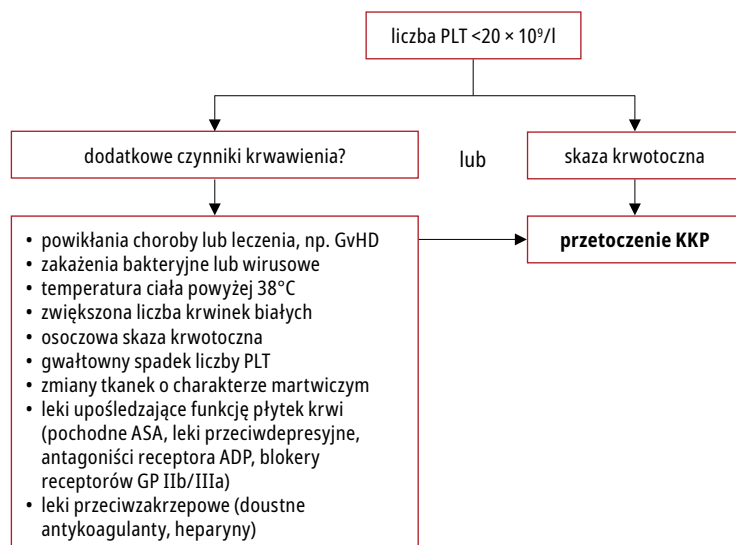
liczba PLT <$20 \times 10^9$/l

dodatkowe czynniki krwawienia?

lub

skaza krwotoczna

• powikłania choroby lub leczenia, np. GvHD
• zakażenia bakteryjne lub wirusowe
• temperatura ciała powyżej 38°C
• zwiększona liczba krwinek białych
• osoczowa skaza krwotoczna
• gwałtowny spadek liczby PLT
• zmiany tkanek o charakterze martwiczym
• leki upośledzające funkcję płytek krwi (pochodne ASA, leki przeciwdepresyjne, antagoniści receptora ADP, blokery receptorów GP IIb/IIIa)
• leki przeciwzakrzepowe (doustne antykoagulanty, heparyny)

**przetoczenie KKP**